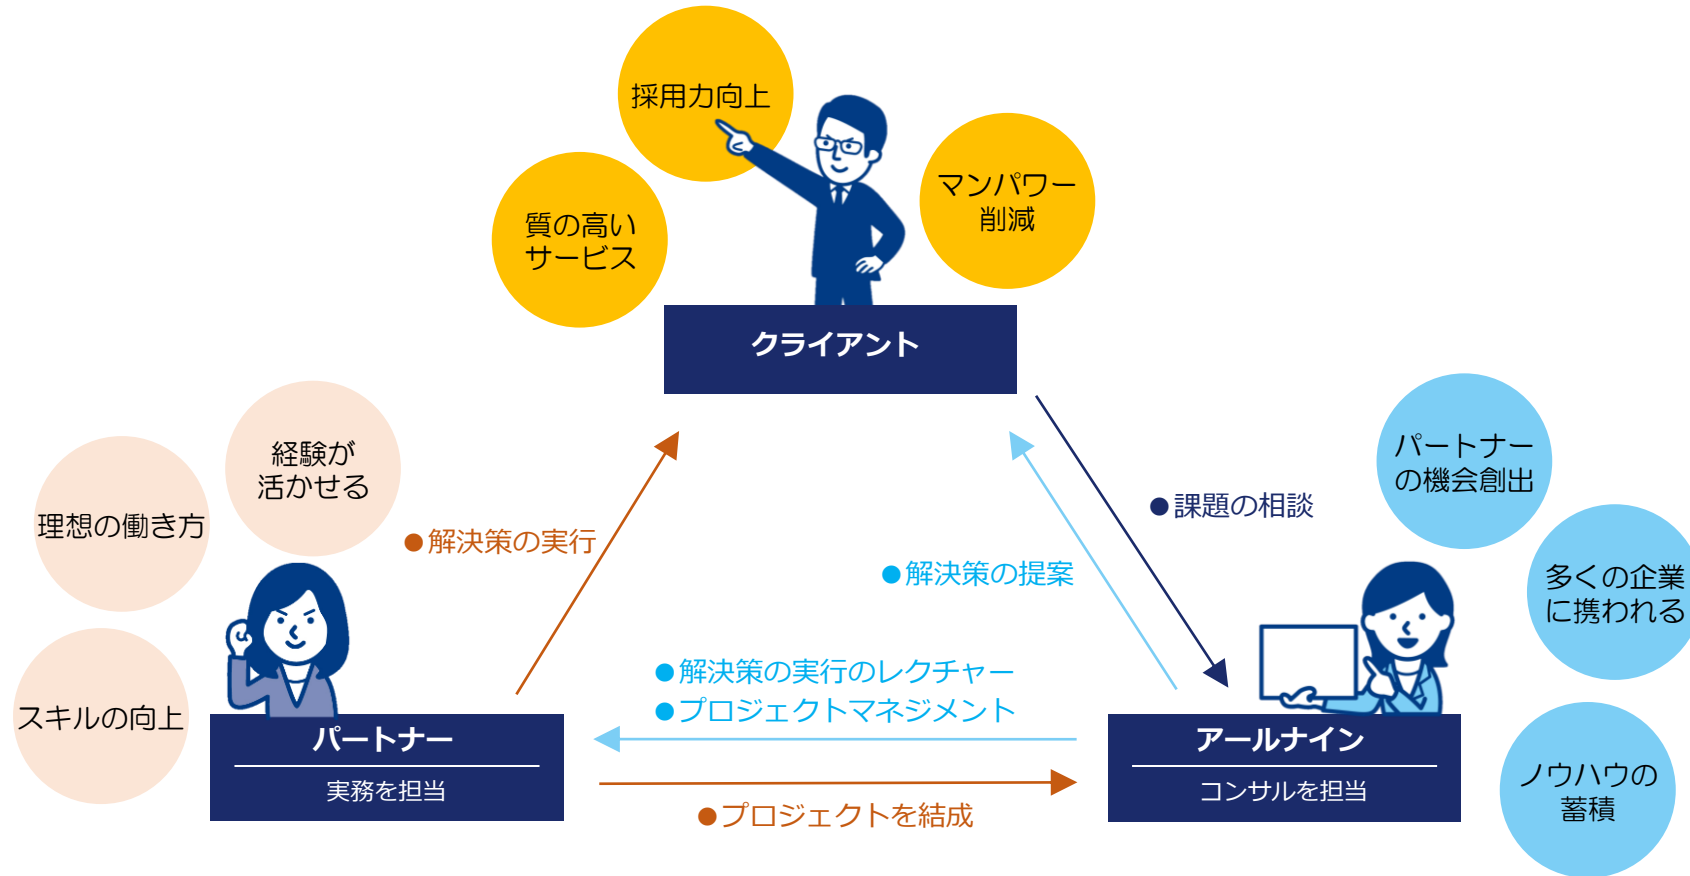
採用力向上

質の高い
サービス

マンパワー
削減

クライアント

経験が
活かせる

理想の働き方

スキルの向上

●解決策の実行

●課題の相談

●解決策の提案

パートナー
の機会創出

多くの企業
に携われる

ノウハウの
蓄積

●解決策の実行のレクチャー
●プロジェクトマネジメント

パートナー
実務を担当

アールナイン
コンサルを担当

●プロジェクトを結成